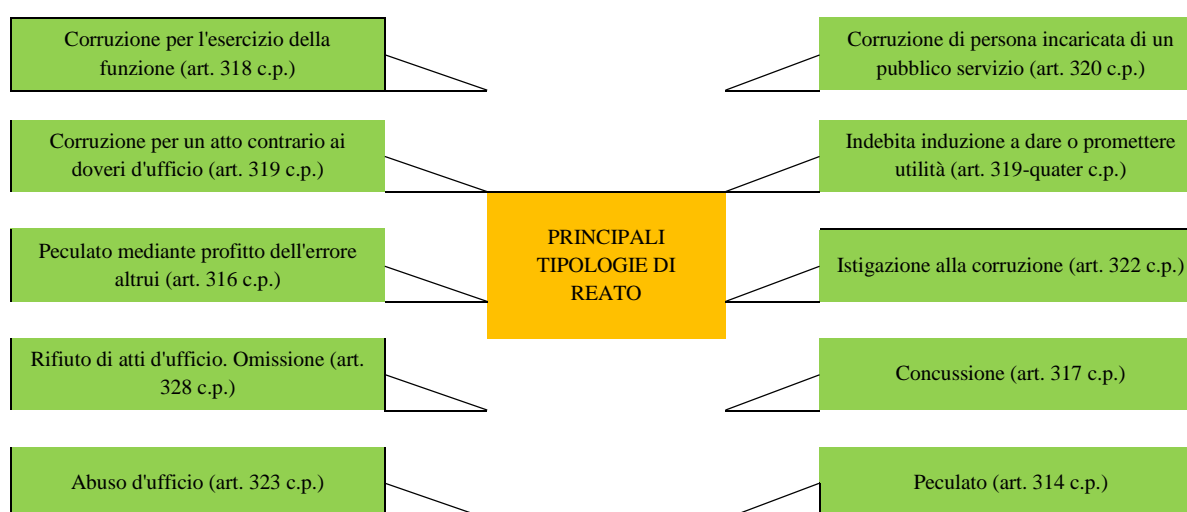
Corruzione per l'esercizio della funzione (art. 318 c.p.)

Corruzione di persona incaricata di un pubblico servizio (art. 320 c.p.)

Corruzione per un atto contrario ai doveri d'ufficio (art. 319 c.p.)

Indebita induzione a dare o promettere utilità (art. 319-quater c.p.)

Peculato mediante profitto dell'errore altrui (art. 316 c.p.)

PRINCIPALI TIPOLOGIE DI REATO

Istigazione alla corruzione (art. 322 c.p.)

Rifiuto di atti d'ufficio. Omissione (art. 328 c.p.)

Concussione (art. 317 c.p.)

Abuso d'ufficio (art. 323 c.p.)

Peculato (art. 314 c.p.)